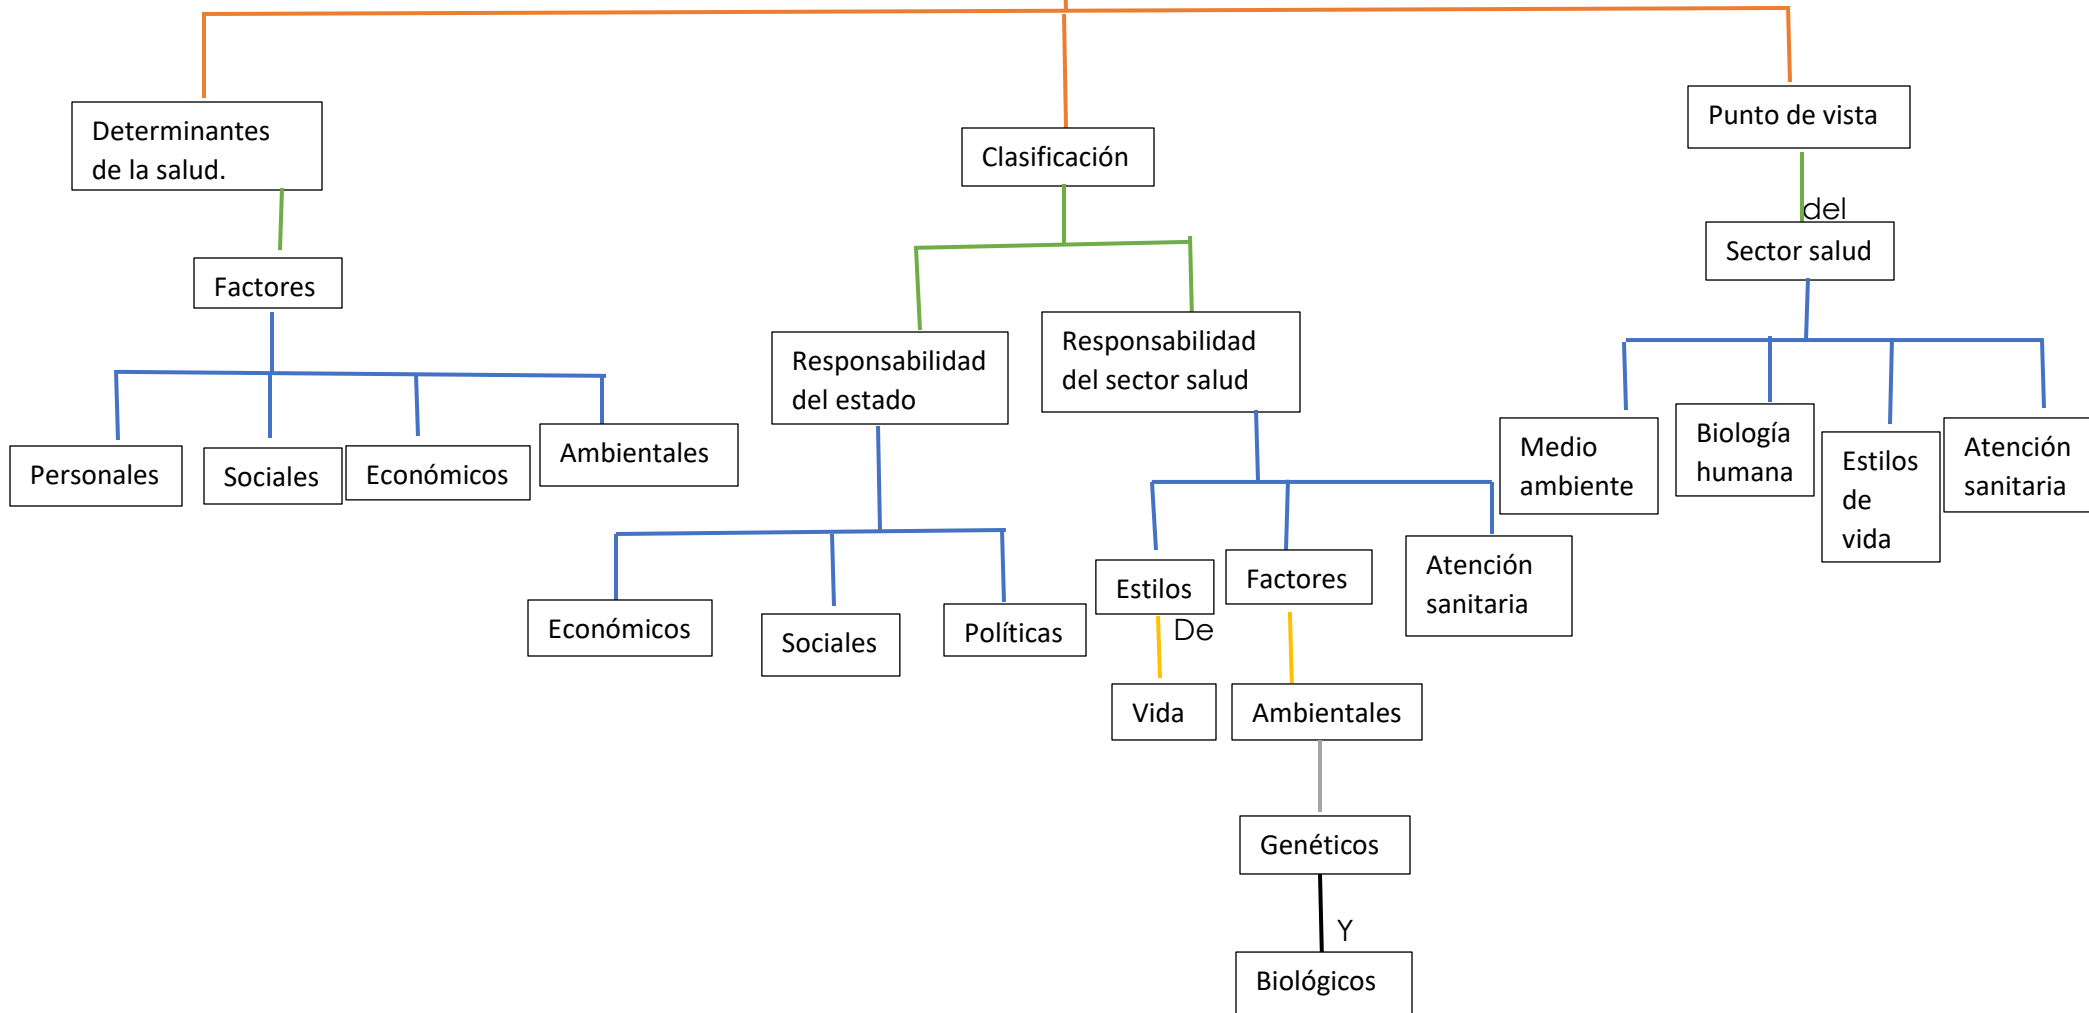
Determinantes de la salud.

Factores

Personales

Sociales

Económicos

Ambientales

Clasificación

Responsabilidad del estado

Económicos

Sociales

Políticas

Responsabilidad del sector salud

Estilos

De

Vida

Factores

Ambientales

Genéticos

Y

Biológicos

Atención sanitaria

Punto de vista

del

Sector salud

Medio ambiente

Biología humana

Estilos de vida

Atención sanitaria